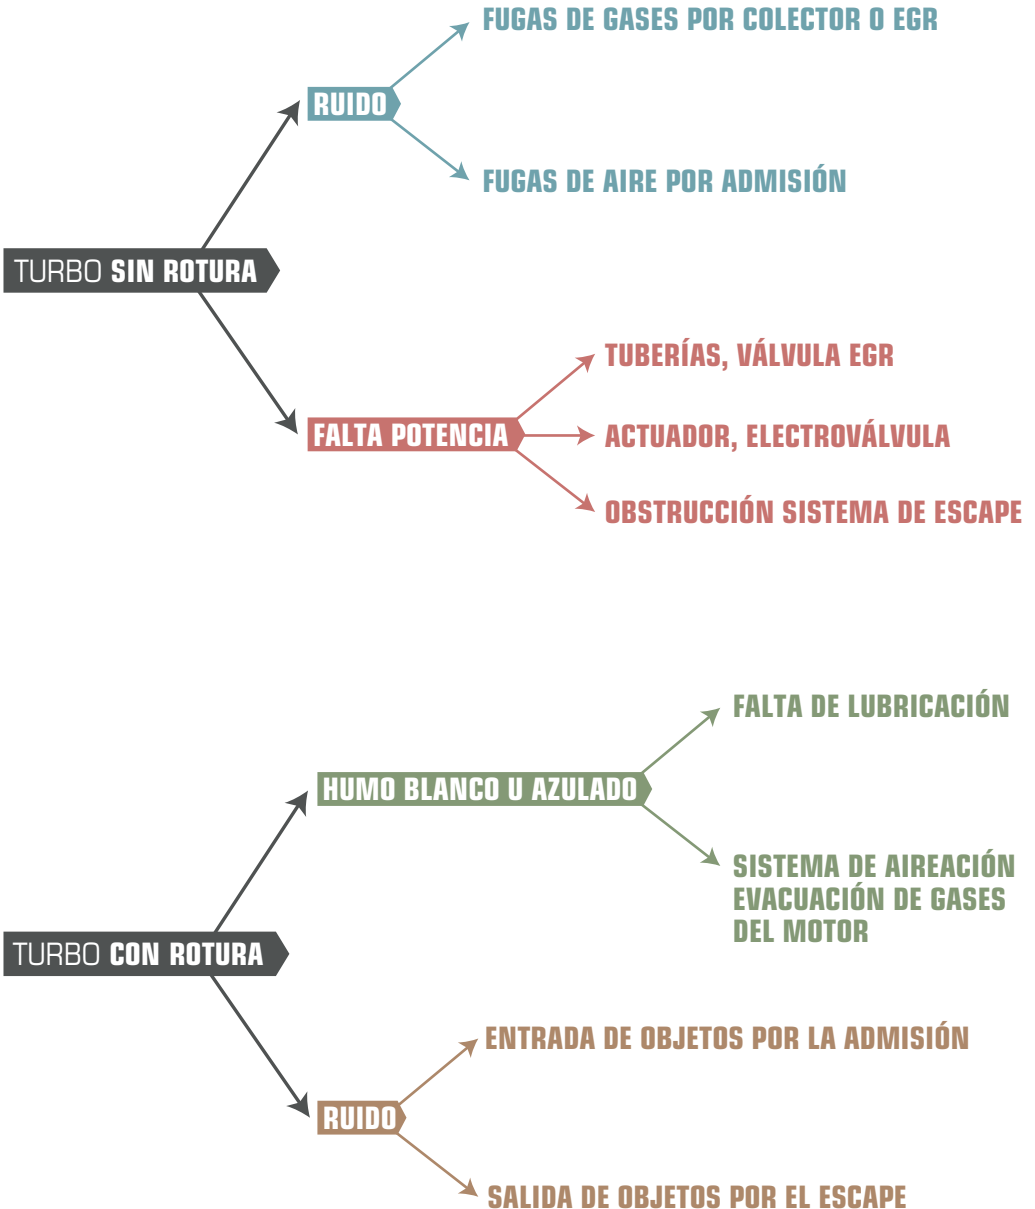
TURBO SIN ROTURA

RUIDO

FUGAS DE GASES POR COLECTOR O EGR

FUGAS DE AIRE POR ADMISIÓN

FALTA POTENCIA

TUBERÍAS, VÁLVULA EGR

ACTUADOR, ELECTROVÁLVULA

OBSTRUCCIÓN SISTEMA DE ESCAPE

TURBO CON ROTURA

HUMO BLANCO U AZULADO

FALTA DE LUBRICACIÓN

SISTEMA DE AIREACIÓN EVACUACIÓN DE GASES DEL MOTOR

RUIDO

ENTRADA DE OBJETOS POR LA ADMISIÓN

SALIDA DE OBJETOS POR EL ESCAPE